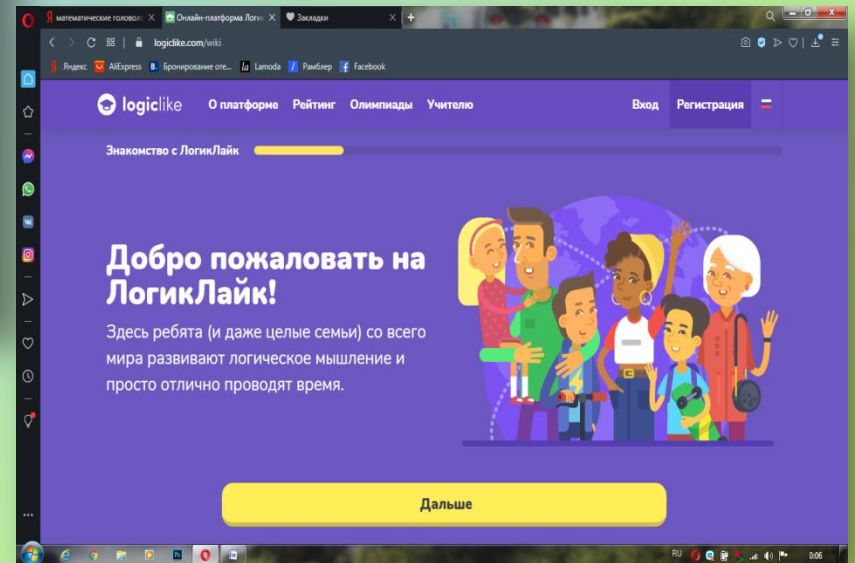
математические головол
Онлайн-платформа Логи
Закладки
logiclike.com/wiki
Яндекс AliExpress Бронирование оте... Lamoda Рамблер Facebook

logiclike О платформе Рейтинг Олимпиады Учителю Вход Регистрация

Знакомство с ЛогикЛайк

Добро пожаловать на ЛогикЛайк!

Здесь ребята (и даже целые семьи) со всего мира развивают логическое мышление и просто отлично проводят время.

Дальше

RU 0:06